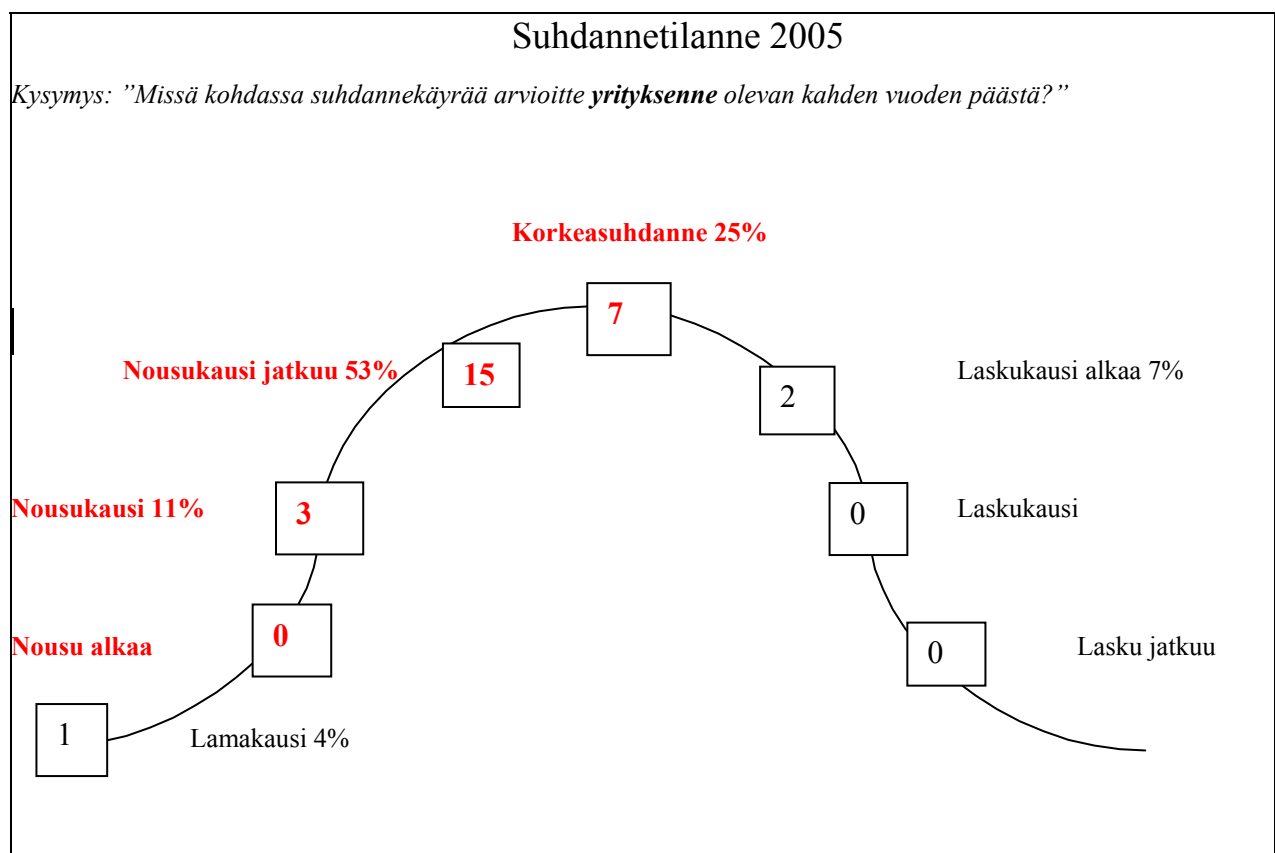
Suhdannetilanne 2005

Kysymys: ”Missä kohdassa suhdannekäyrää arvioitte **yrityksenne** olevan kahden vuoden päästä?”

Korkeasuhdanne 25%

7

Nousukausi jatkuu 53%

15

2

Laskukausi alkaa 7%

Nousukausi 11%

3

0

Laskukausi

Nousu alkaa

0

0

Lasku jatkuu

1

Lamakausi 4%